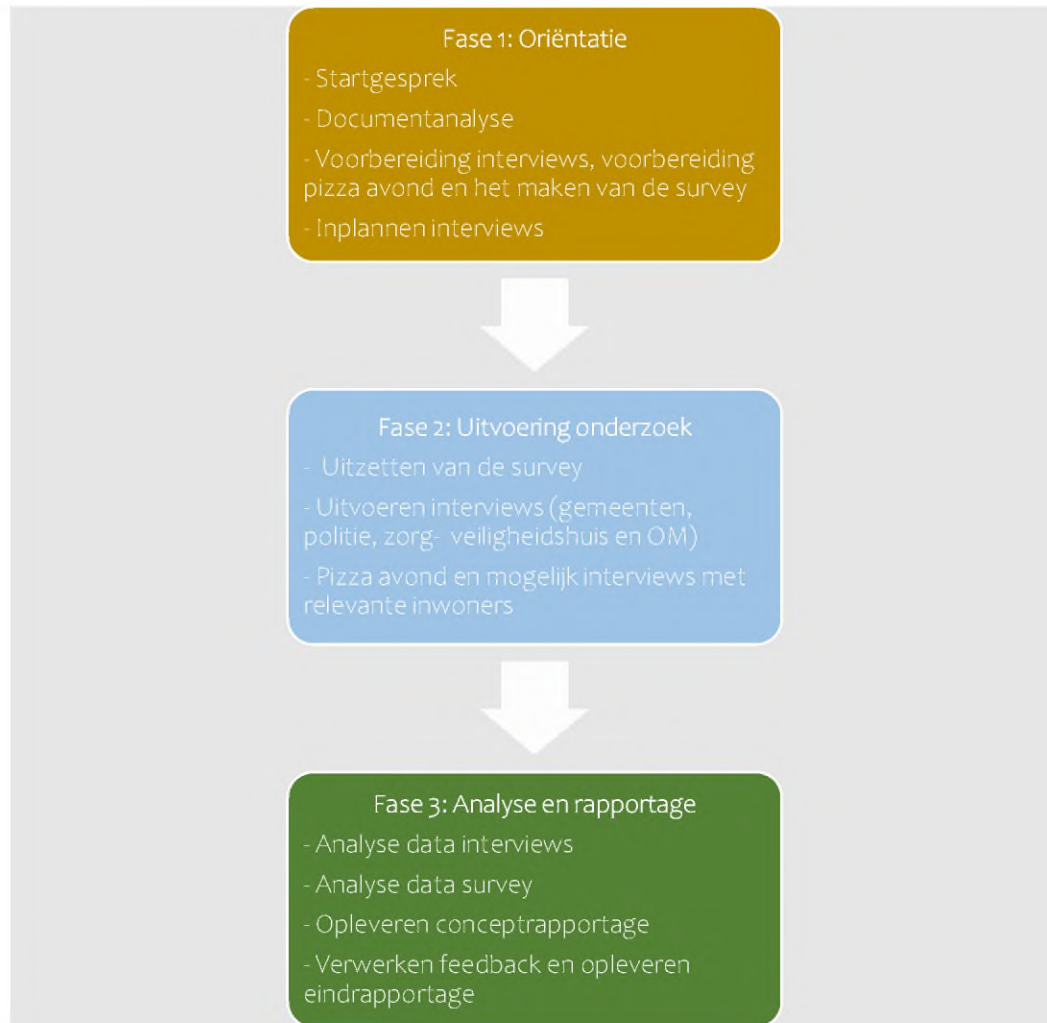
Fase 1: Oriëntatie

- Startgesprek

- Documentanalyse

- Voorbereiding interviews, voorbereiding pizza avond en het maken van de survey

- Inplannen interviews

Fase 2: Uitvoering onderzoek

- Uitzetten van de survey

- Uitvoeren interviews (gemeenten, politie, zorg- veiligheidshuis en OM)

- Pizza avond en mogelijk interviews met relevante inwoners

Fase 3: Analyse en rapportage

- Analyse data interviews

- Analyse data survey

- Opleveren conceptrapportage

- Verwerken feedback en opleveren eindrapportage